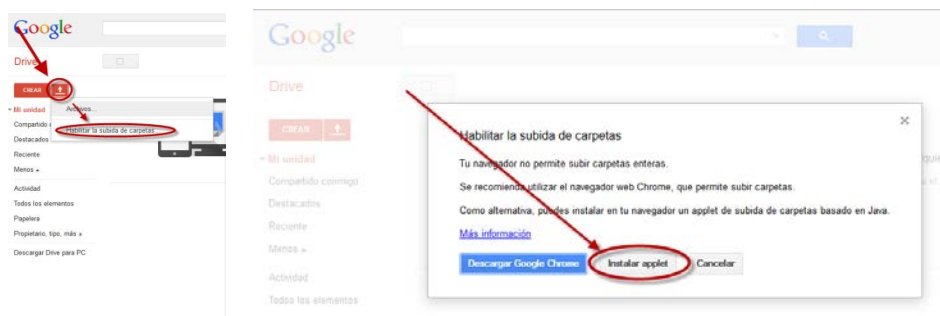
Google

Drive

CREAR

Archivos...

Habilitar la subida de carpetas

Mi unidad

Compartido c

Destacados

Reciente

Menos

Actividad

Todos los elementos

Papelera

Propietario, tipo, más

Descargar Drive para PC

Google

Drive

CREAR

Mi unidad

Compartido conmigo

Destacados

Reciente

Menos

Actividad

Todos los elementos

Habilitar la subida de carpetas

Tu navegador no permite subir carpetas enteras.

Se recomienda utilizar el navegador web Chrome, que permite subir carpetas.

Como alternativa, puedes instalar en tu navegador un applet de subida de carpetas basado en Java.

Más información

Descargar Google Chrome

Instalar applet

Cancelar